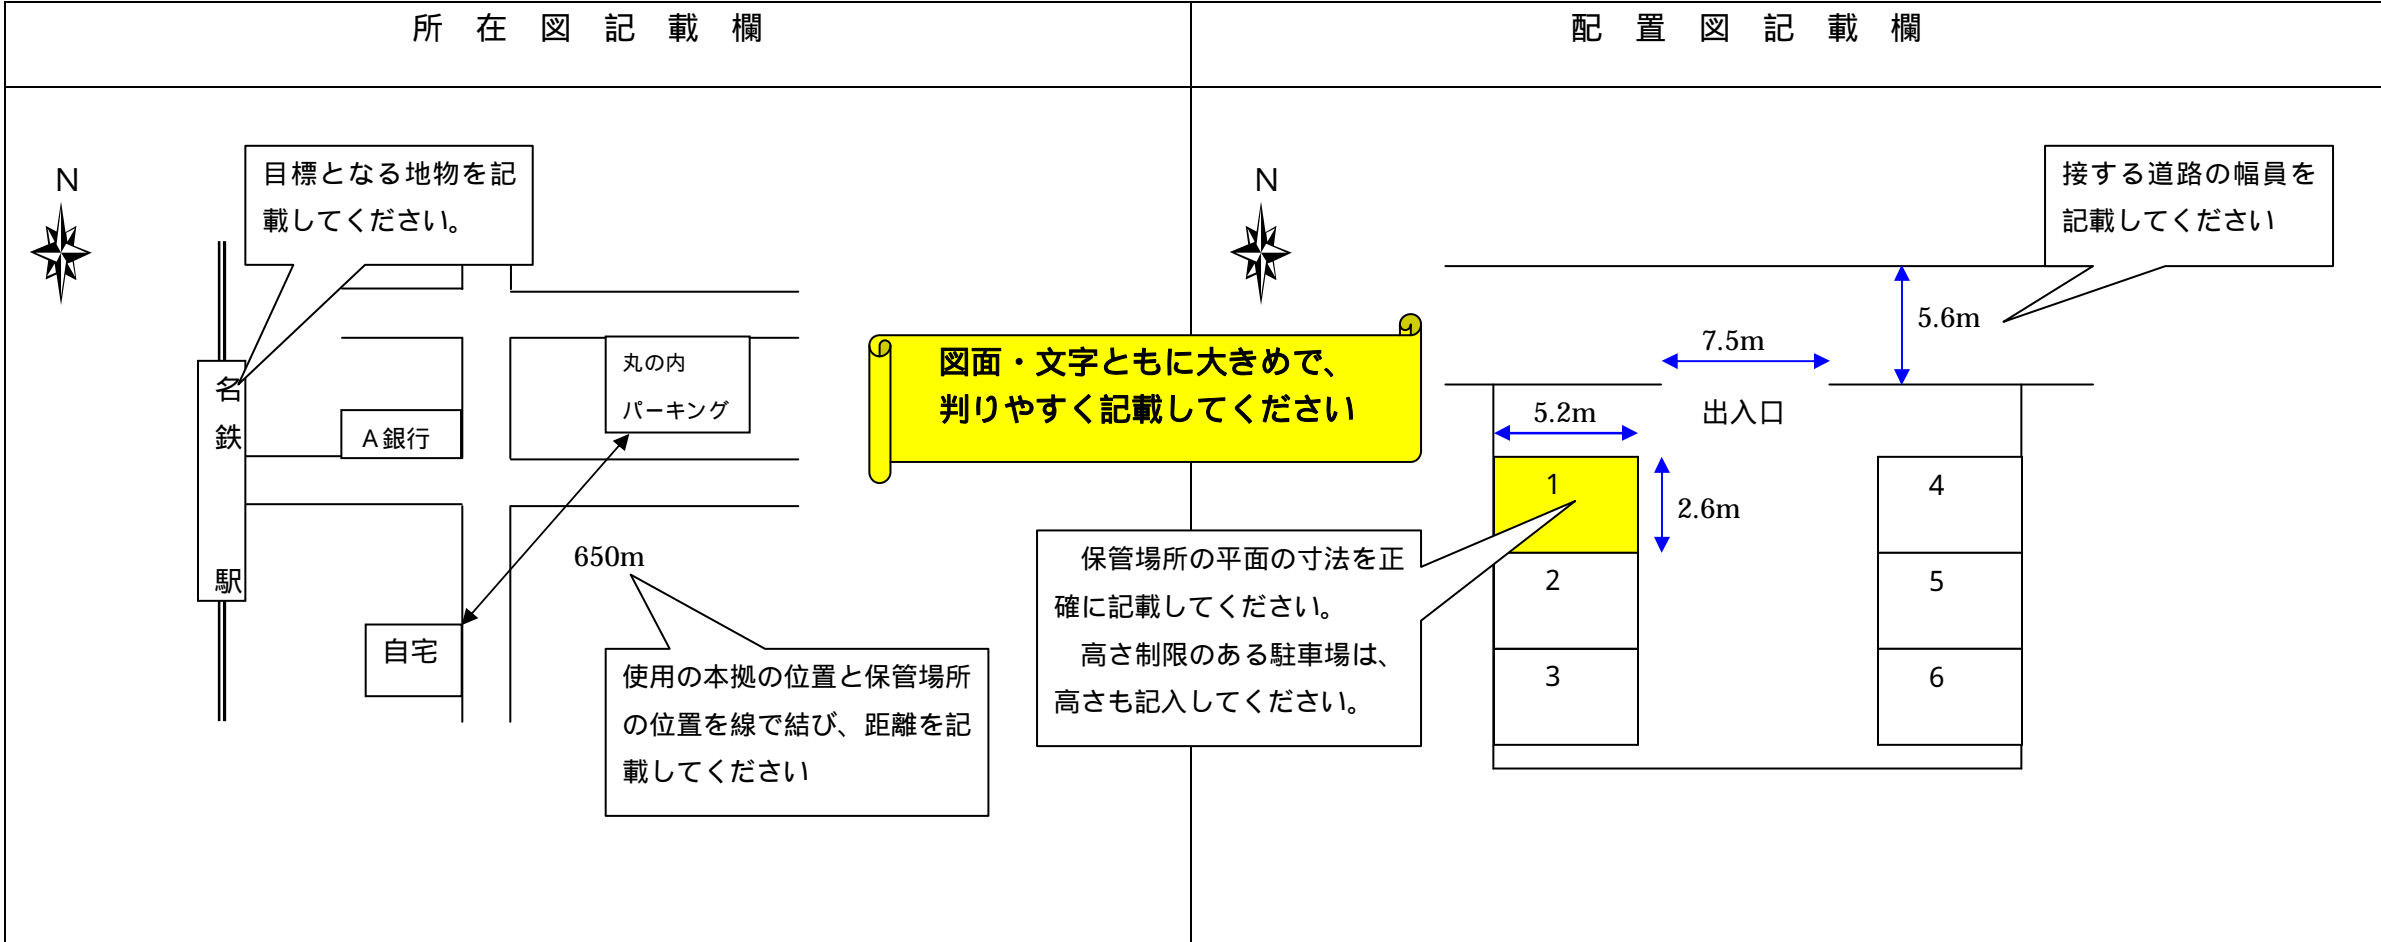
所 在 図 記 載 欄

N

目標となる地物を記載してください。

名鉄駅

A銀行

丸の内パーキング

自宅

650m

使用の本拠の位置と保管場所の位置を線で結び、距離を記載してください

図面・文字ともに大きめで、判りやすく記載してください

配 置 図 記 載 欄

N

接する道路の幅員を記載してください

5.6m

7.5m

出入口

5.2m

2.6m

1

2

3

4

5

6

保管場所の平面の寸法を正確に記載してください。

高さ制限のある駐車場は、高さも記入してください。